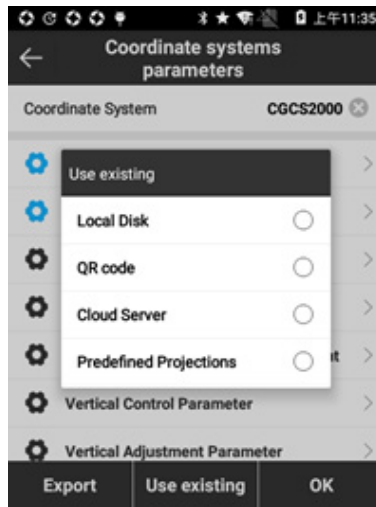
上午11:35

Coordinate systems parameters

Coordinate System CGCS2000

Use existing

Local Disk

QR code

Cloud Server

Predefined Projections

t

Vertical Control Parameter

Vertical Adjustment Parameter

Export

Use existing

OK